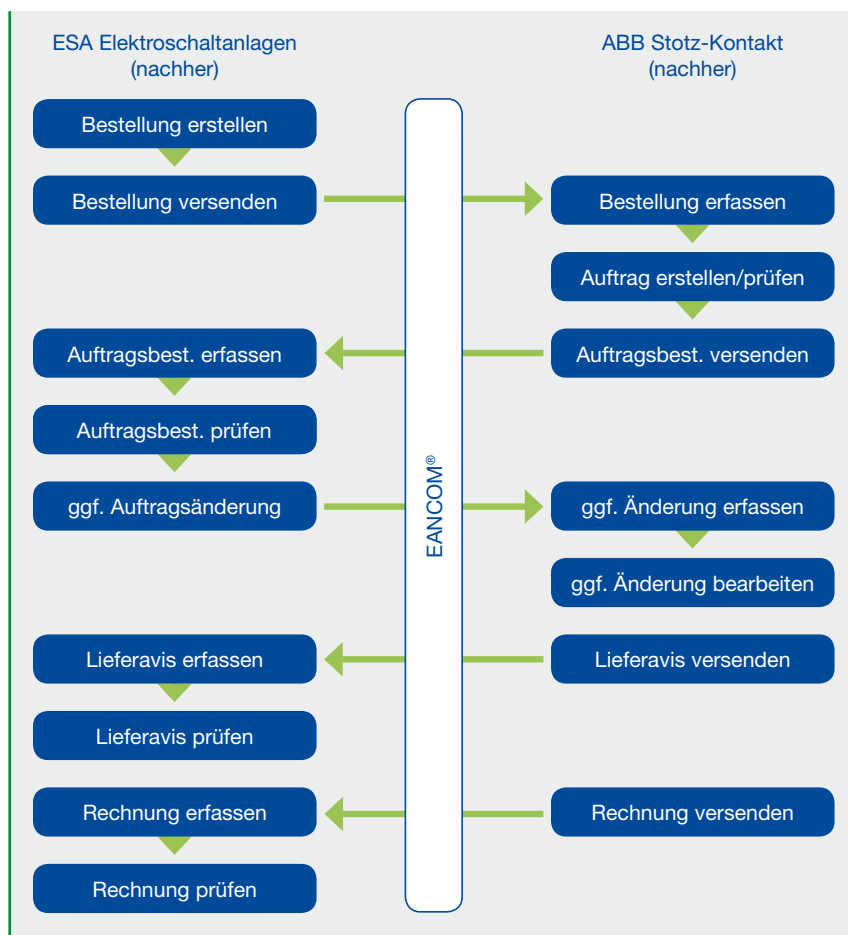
ESA Elektroschaltanlagen (nachher)

ABB Stotz-Kontakt (nachher)

Bestellung erstellen

Bestellung versenden

Bestellung erfassen

Auftrag erstellen/prüfen

Auftragsbest. erfassen

Auftragsbest. versenden

Auftragsbest. prüfen

ggf. Auftragsänderung

ggf. Änderung erfassen

ggf. Änderung bearbeiten

Lieferavis erfassen

Lieferavis versenden

Lieferavis prüfen

Rechnung erfassen

Rechnung versenden

Rechnung prüfen

EANCOM®